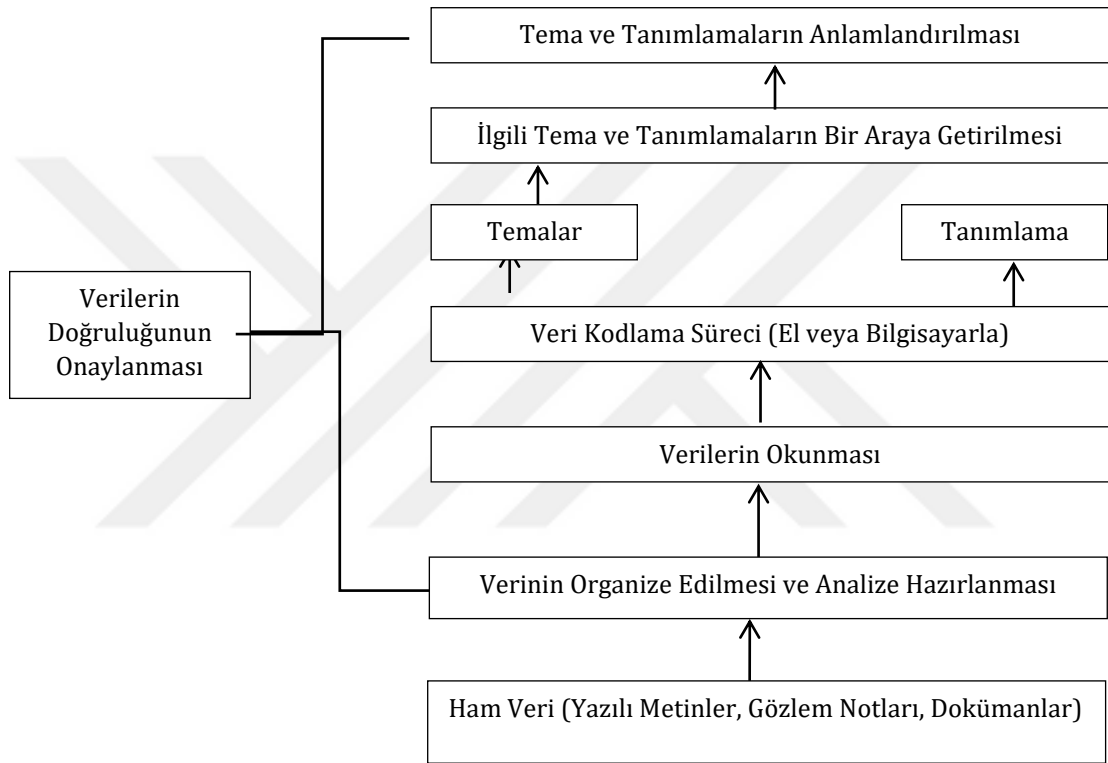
Tema ve Tanımlamaların Anlamlandırılması

İlgili Tema ve Tanımlamaların Bir Araya Getirilmesi

Temalar

Tanımlama

Verilerin Doğruluğunun Onaylanması

Veri Kodlama Süreci (El veya Bilgisayarla)

Verilerin Okunması

Verinin Organize Edilmesi ve Analize Hazırlanması

Ham Veri (Yazılı Metinler, Gözlem Notları, Dokümanlar)